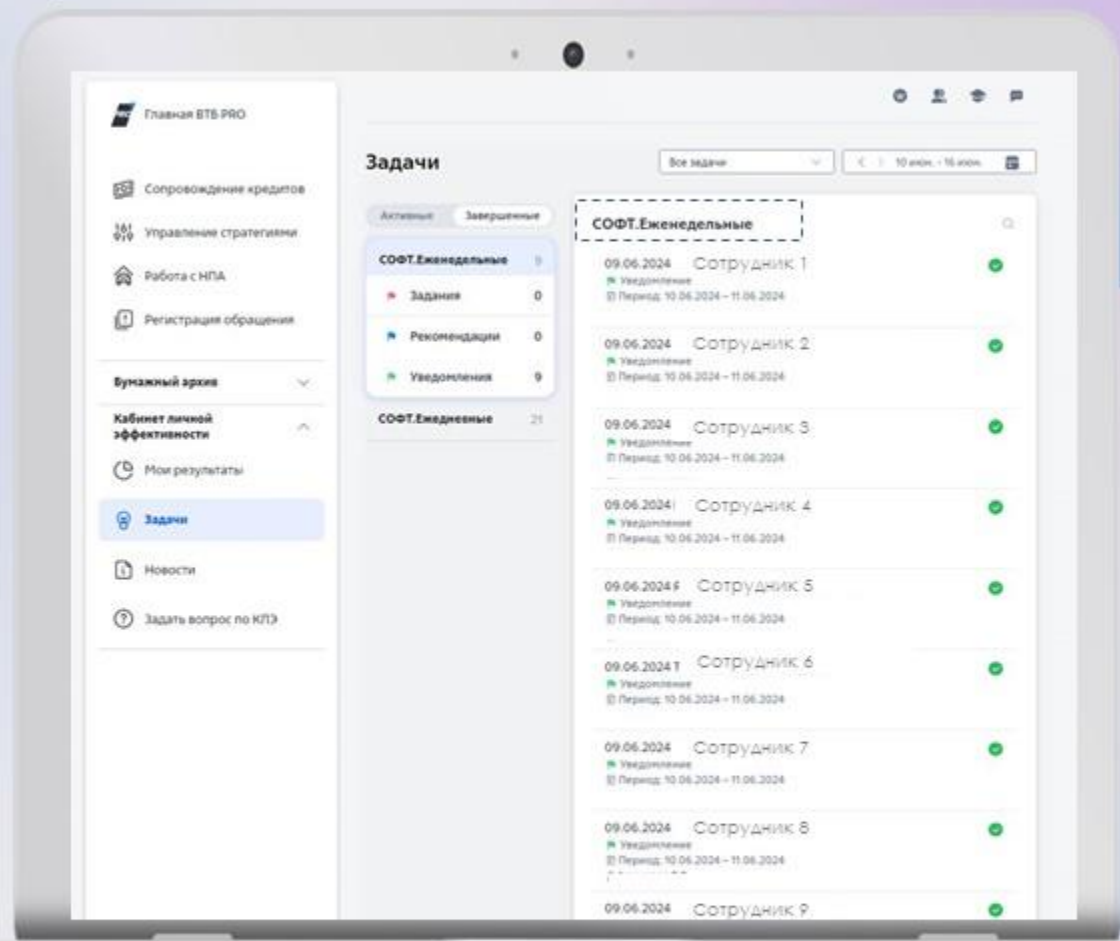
Главная ВТБ PRO

Сопровождение кредитов

Управление стратегиями

Работа с НПА

Регистрация обращения

Бумажный архив

Кабинет личной эффективности

Мои результаты

Задачи

Новости

Задать вопрос по КПЭ

Задачи

Все задачи

10 июн. - 16 июн.

Активные Завершенные

СОФТ.Еженедельные 9

Задания 0

Рекомендации 0

Уведомления 9

СОФТ.Ежедневные 21

СОФТ.Еженедельные

09.06.2024 Сотрудник 1
Уведомление
Период: 10.06.2024 – 11.06.2024

09.06.2024 Сотрудник 2
Уведомление
Период: 10.06.2024 – 11.06.2024

09.06.2024 Сотрудник 3
Уведомление
Период: 10.06.2024 – 11.06.2024

09.06.2024 Сотрудник 4
Уведомление
Период: 10.06.2024 – 11.06.2024

09.06.2024 Сотрудник 5
Уведомление
Период: 10.06.2024 – 11.06.2024

09.06.2024 Сотрудник 6
Уведомление
Период: 10.06.2024 – 11.06.2024

09.06.2024 Сотрудник 7
Уведомление
Период: 10.06.2024 – 11.06.2024

09.06.2024 Сотрудник 8
Уведомление
Период: 10.06.2024 – 11.06.2024

09.06.2024 Сотрудник 9